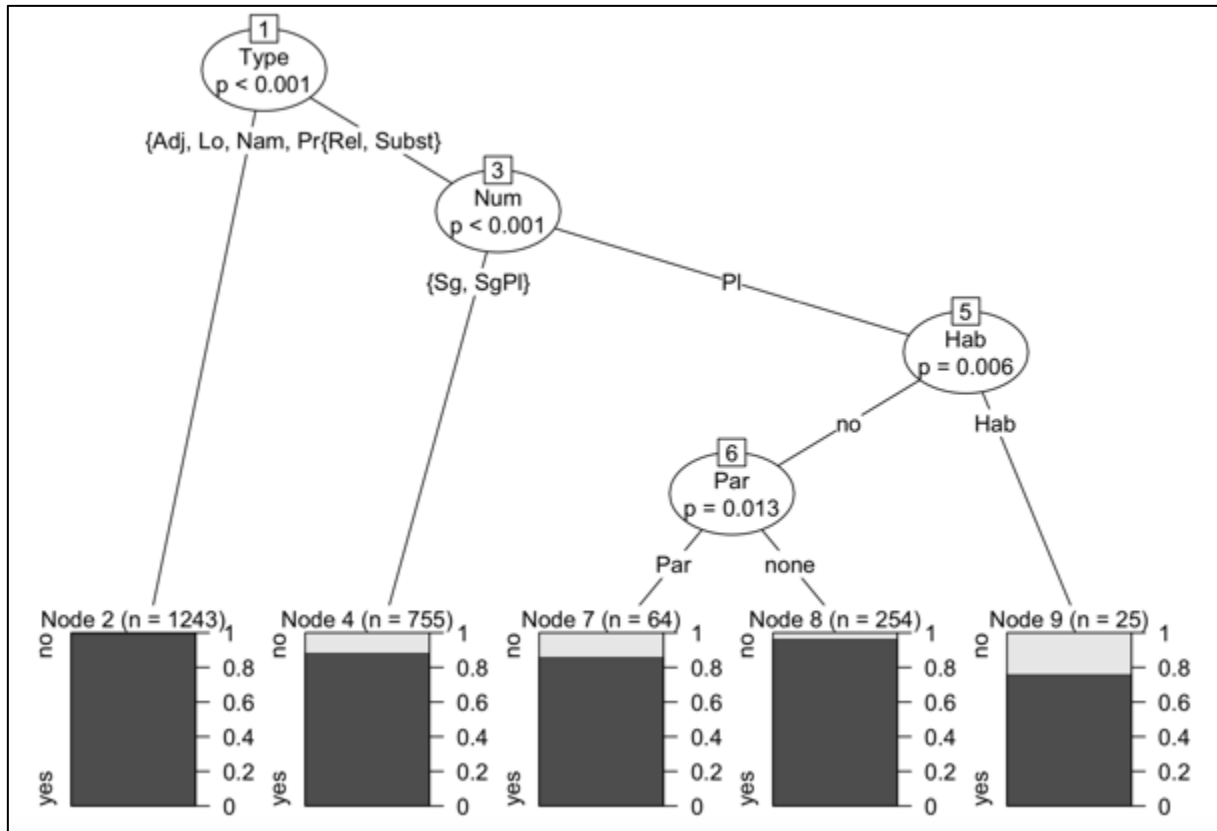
1
Type
p < 0.001

{Adj, Lo, Nam, Pr{Rel, Subst}

3
Num
p < 0.001

{Sg, SgPl}
Pl

5
Hab
p = 0.006

no
Hab

6
Par
p = 0.013

Par
none

Node 2 (n = 1243)
no
yes
1
0.8
0.6
0.4
0.2
0

Node 4 (n = 755)
no
yes
1
0.8
0.6
0.4
0.2
0

Node 7 (n = 64)
no
yes
1
0.8
0.6
0.4
0.2
0

Node 8 (n = 254)
no
yes
1
0.8
0.6
0.4
0.2
0

Node 9 (n = 25)
no
yes
1
0.8
0.6
0.4
0.2
0